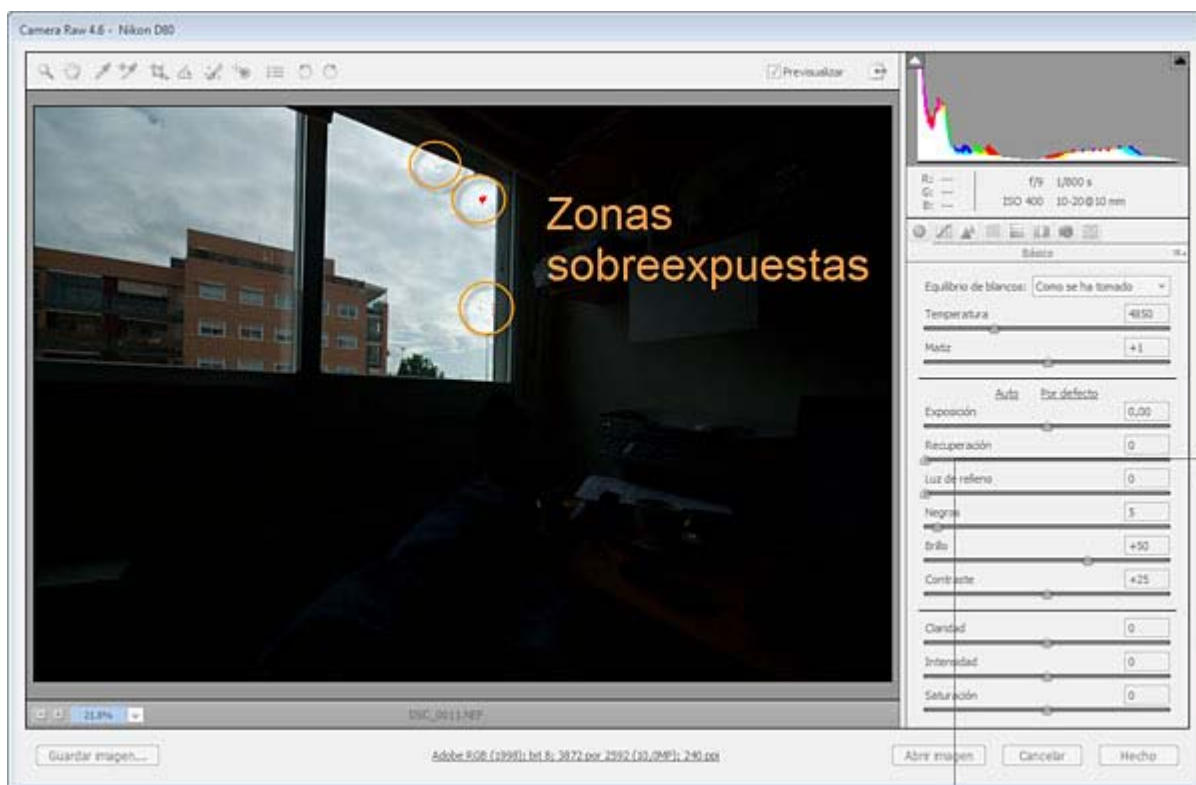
Camera Raw 4.6 - Nikon D80

Previsualizar

Zonas sobreexpuestas

R: ---
G: ---
B: ---

f/9 1/800 s
ISO 400 10-20@10 mm

Básico

Equilibrio de blancos: Como se ha tomado

Temperatura 4850

Matiz +1

Auto Por defecto

Exposición 0,00

Recuperación 0

Luz de relleno 0

Negros 5

Brillo +50

Contraste +25

Claridad 0

Intensidad 0

Saturación 0

21,8%

DSC_0011.NEF

Guardar imagen...

Adobe RGB (1998); 8 bit; 3872 por 2592 (10,0MP); 240 ppi

Abrir imagen

Cancelar

Hecho